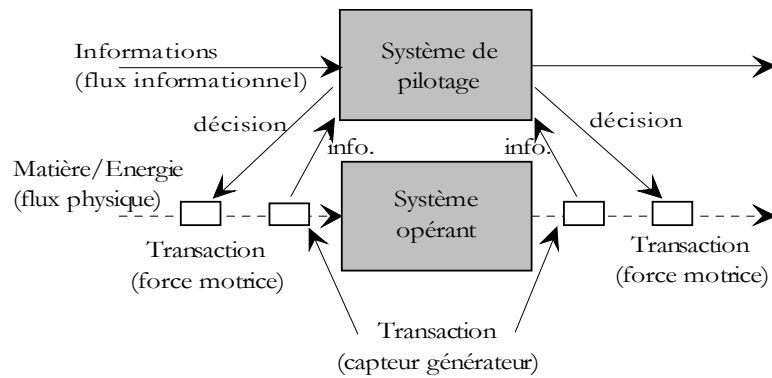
Informations
(flux informationnel)

Système de pilotage

décision

info.

info.

décision

Matière/Energie
(flux physique)

Système opérant

Transaction
(force motrice)

Transaction
(force motrice)

Transaction
(capteur générateur)